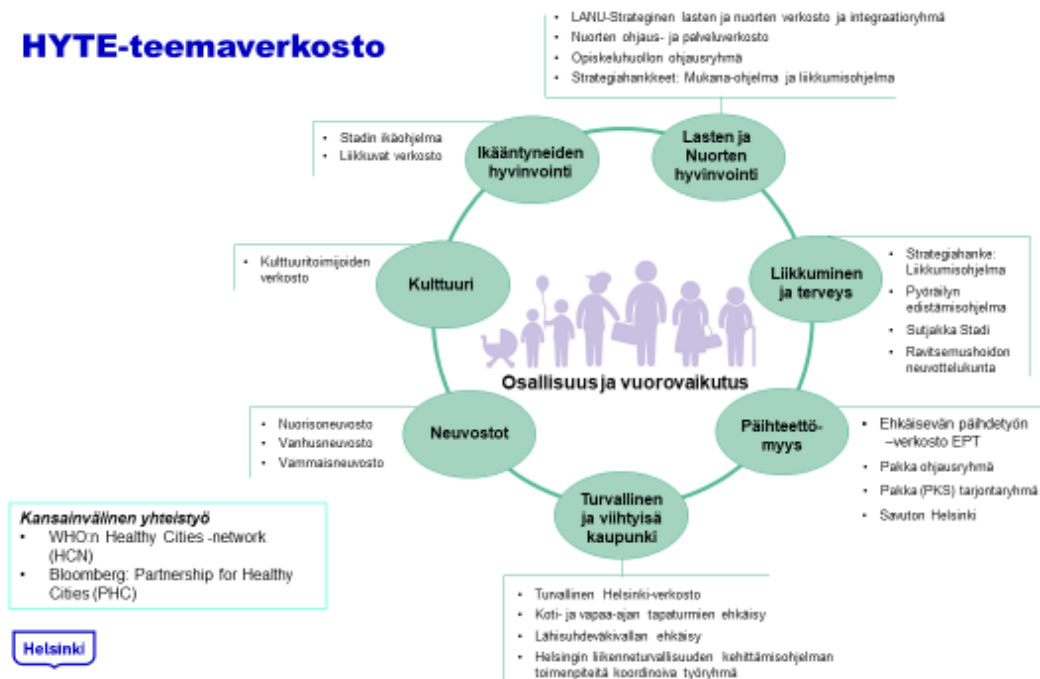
HYTE-teemaverkosto

- LANU-Strateginen lasten ja nuorten verkosto ja integraatioryhmä
- Nuorten ohjaus- ja palveluverkosto
- Opiskeluhuollon ohjausryhmä
- Strategiahankkeet: Mukana-ohjelma ja liikkumisohjelma

- Stadin ikäohjelma
- Liikkuvat verkosto

Ikääntyneiden hyvinvointi

Lasten ja Nuorten hyvinvointi

- Kulttuuritoimijoiden verkosto

Kulttuuri

Liikkuminen ja terveys

- Strategiahanke: Liikkumisohjelma
- Pyöräilyn edistämisohjelma
- Sutjakka Stadi
- Ravitsemushoidon neuvottelukunta

Osallisuus ja vuorovaikutus

- Nuorisoneuvosto
- Vanhusneuvosto
- Vammaisneuvosto

Neuvostot

Päihteettö-myys

- Ehkäisevän päihdetyön –verkosto EPT
- Pakka ohjausryhmä
- Pakka (PKS) tarjontaryhmä
- Savuton Helsinki

Turvallinen ja viihtyisä kaupunki

Kansainvälinen yhteistyö
- WHO:n Healthy Cities -network (HCN)
- Bloomberg: Partnership for Healthy Cities (PHC)

- Turvallinen Helsinki-verkosto
- Koti- ja vapaa-ajan tapaturmien ehkäisy
- Lähisuhdeväkivallan ehkäisy
- Helsingin liikenneturvallisuuden kehittämisohjelman toimenpiteitä koordinoiva työryhmä

Helsinki